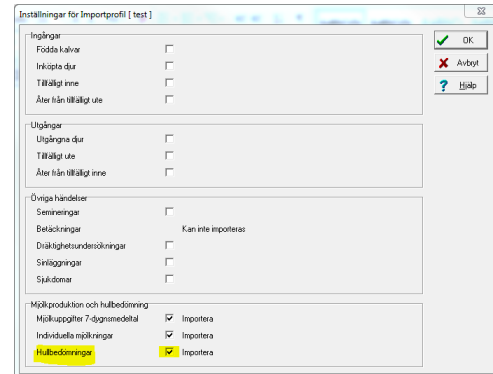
Inställningar för Importprofil [ test ]

Ingångar
Födda kalvar
Inköpta djur
Tillfälligt inne
Åter från tillfälligt ute

Utgångar
Utgångna djur
Tillfälligt ute
Åter från tillfälligt inne

Övriga händelser
Semineringar
Betäckningar Kan inte importeras
Dräktighetsundersökningar
Sinläggningar
Sjukdomar

Mjölkproduktion och hullbedömning
Mjölkuppgifter 7-dygnsmedeltal Importera
Individuella mjölkningar Importera
Hullbedömningar Importera

OK
Avbryt
Hjälp